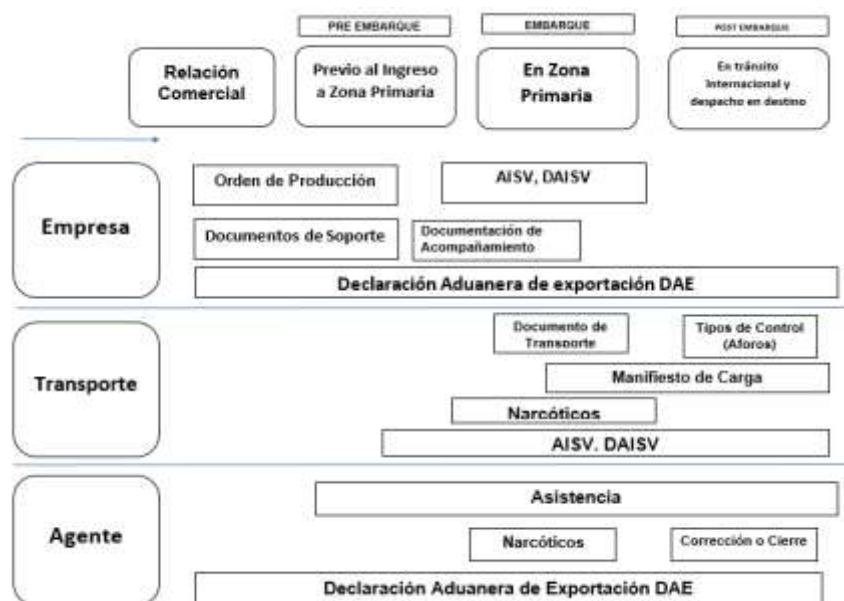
PRE EMBARQUE

EMBARQUE

POST EMBARQUE

Relación Comercial

Previo al Ingreso a Zona Primaria

En Zona Primaria

En tránsito Internacional y despacho en destino

Empresa

Orden de Producción

AISV, DAISV

Documentos de Soporte

Documentación de Acompañamiento

Declaración Aduanera de exportación DAE

Transporte

Documento de Transporte

Tipos de Control (Aforos)

Manifiesto de Carga

Narcóticos

AISV. DAISV

Agente

Asistencia

Narcóticos

Corrección o Cierre

Declaración Aduanera de Exportación DAE